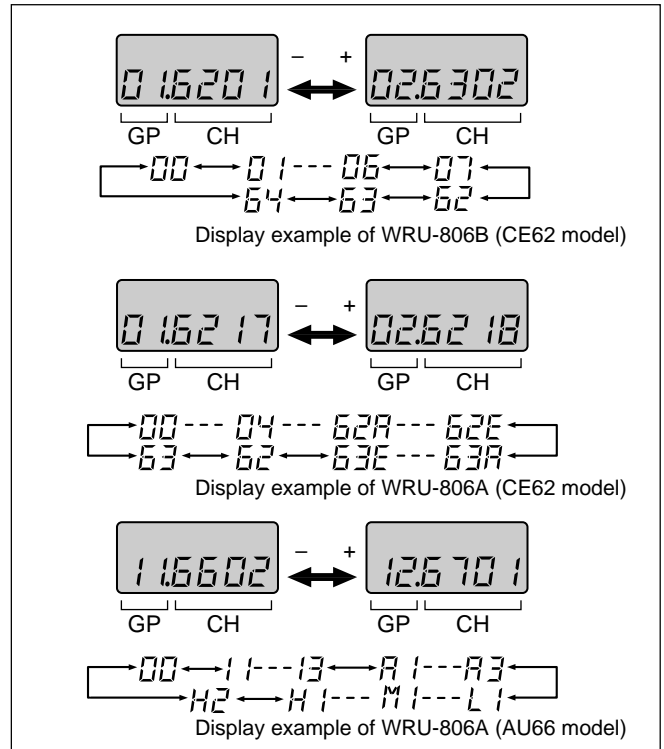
01.6201 – + 02.6302
GP CH GP CH
00 01 06 07
64 63 62
Display example of WRU-806B (CE62 model)

01.6217 – + 02.6218
GP CH GP CH
00 04 62A 62E
63 62 63E 63A
Display example of WRU-806A (CE62 model)

11.6602 – + 12.6701
GP CH GP CH
00 11 13 A1 A3
H2 H1 M1 L1
Display example of WRU-806A (AU66 model)